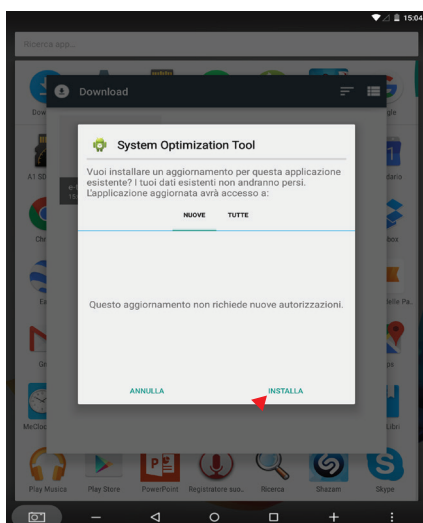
15:04

Ricerca app...

Download

System Optimization Tool

Vuoi installare un aggiornamento per questa applicazione esistente? I tuoi dati esistenti non andranno persi. L'applicazione aggiornata avrà accesso a:

NUOVE TUTTE

Questo aggiornamento non richiede nuove autorizzazioni.

ANNULLA INSTALLA

A1 S

Chr

Ea

Gr

MeClo

tana

box

elle Pa

Libri

Play Musica Play Store PowerPoint Registratore suo.. Ricerca Shazam Skype